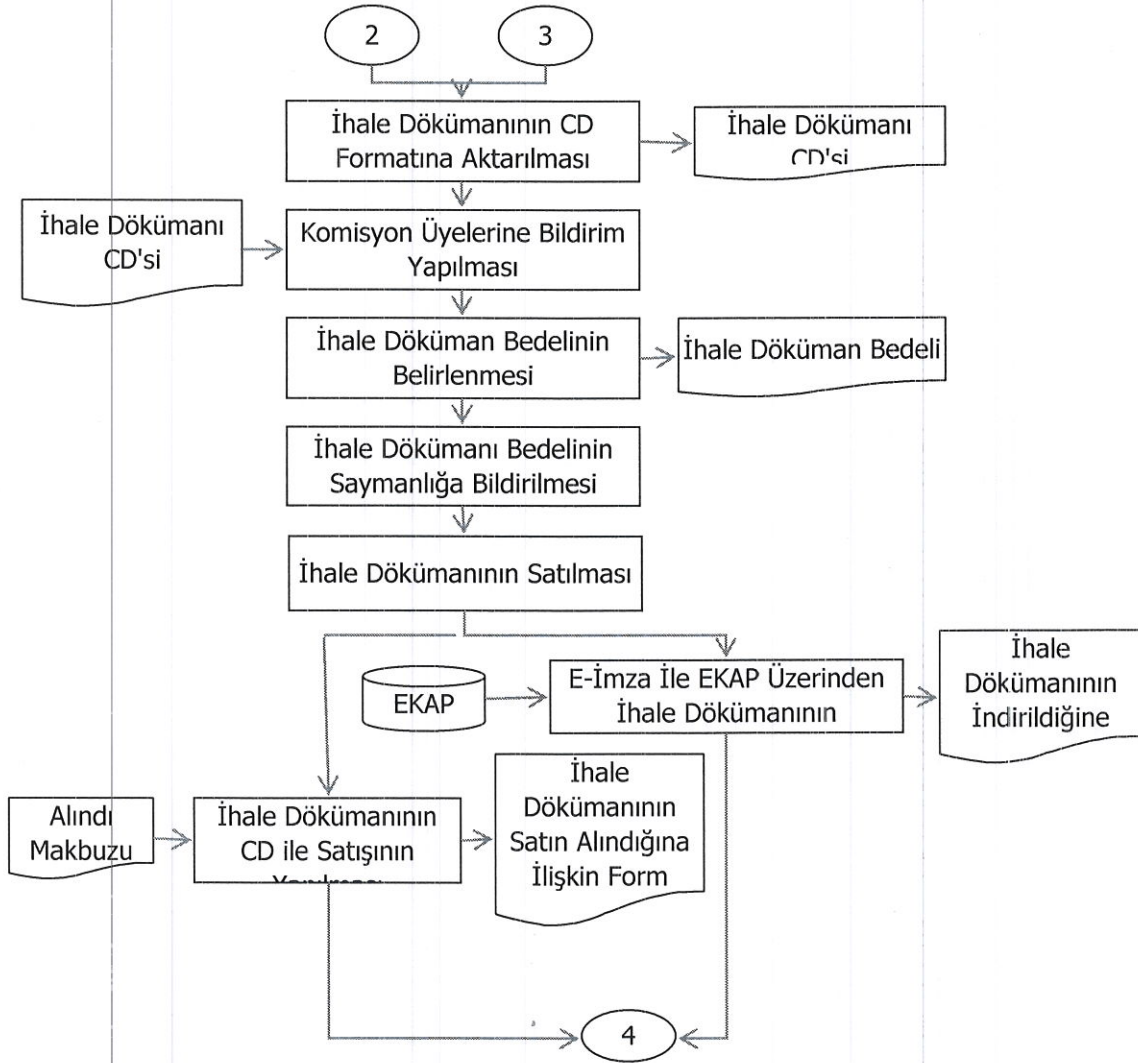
2

3

İhale Dökümanının CD Formatına Aktarılması

İhale Dökümanı CD'si

İhale Dökümanı CD'si

Komisyon Üyelerine Bildirim Yapılması

İhale Döküman Bedelinin Belirlenmesi

İhale Döküman Bedeli

İhale Dökümanı Bedelinin Saymanlığa Bildirilmesi

İhale Dökümanının Satılması

EKAP

E-İmza İle EKAP Üzerinden İhale Dökümanının

İhale Dökümanının İndirildiğine

Alındı Makbuzu

İhale Dökümanının CD ile Satışının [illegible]

İhale Dökümanının Satın Alındığına İlişkin Form

4